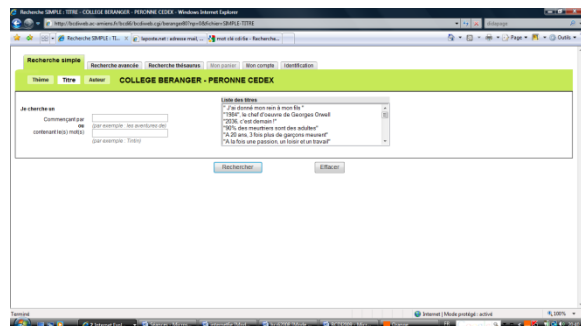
Recherche SIMPLE : TITRE - COLLEGE BERANGER - PERONNE CEDEX - Windows Internet Explorer

http://bcdiweb.ac-amiens.fr/bcdi/bcdiweb.cgi/beranger80?np=0&fichier=SIMPLE-TITRE

Recherche SIMPLE : TI... | laposte.net : adresse mail, ... | mot clé cdi9a - Recherche...

Page ▾ Outils ▾

Recherche simple | Recherche avancée | Recherche thésaurus | Mon panier | Mon compte | Identification

Thème | Titre | Auteur | COLLEGE BERANGER - PERONNE CEDEX

Je cherche un

Commençant par
ou
contenant le(s) mot(s)

(par exemple : les aventures de)

(par exemple : Tintin)

Liste des titres
" J'ai donné mon rein à mon fils "
"1984", le chef d'oeuvre de Georges Orwell
"2036, c'est demain !"
"90% des meurtriers sont des adultes"
"A 20 ans, 3 fois plus de garçons meurent"
"A la fois une passion, un loisir et un travail"

Rechercher | Effacer

Terminé | Internet | Mode protégé : activé | 100%